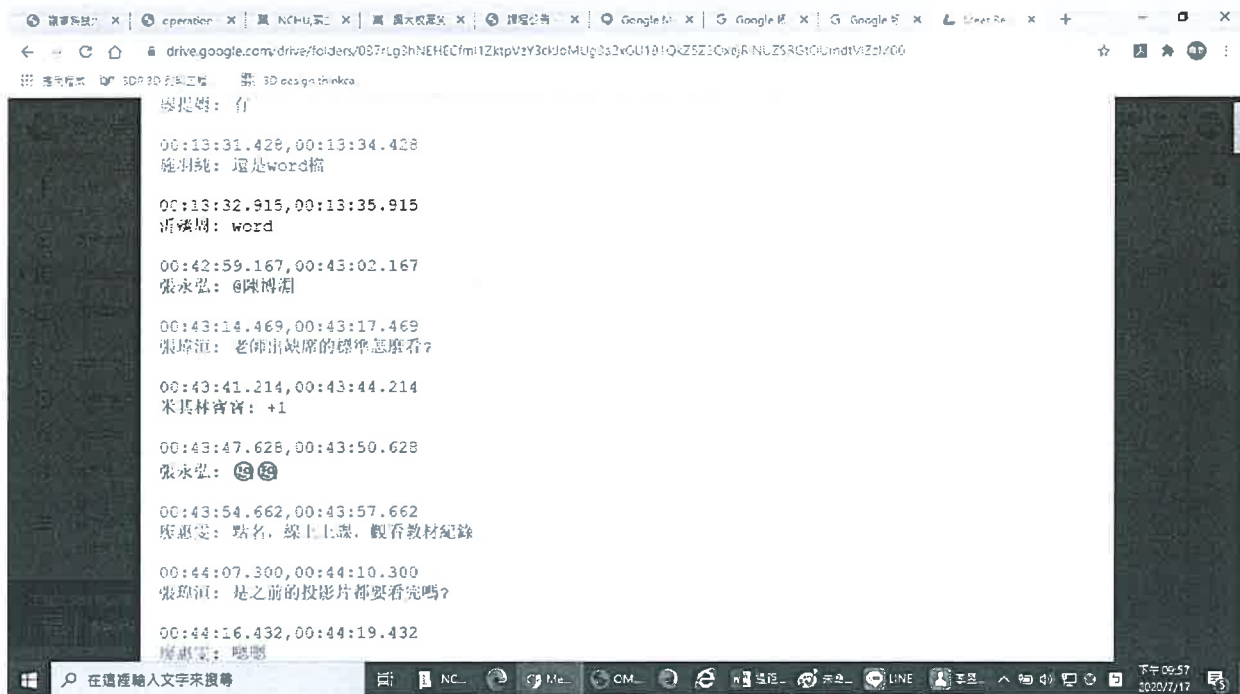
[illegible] × | operation × | NCHU,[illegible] × | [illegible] × | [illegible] × | Google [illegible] × | Google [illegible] × | Google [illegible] × | Meet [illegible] × +

drive.google.com/drive/folders/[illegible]

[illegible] 3D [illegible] 3D design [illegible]

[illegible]： 有

00:13:31.428,00:13:34.428
施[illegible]： 還是word檔

00:13:32.915,00:13:35.915
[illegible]： word

00:42:59.167,00:43:02.167
張永弘： @陳博淵

00:43:14.469,00:43:17.469
張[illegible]： 老師出缺席的標準怎麼看?

00:43:41.214,00:43:44.214
米其林寶寶： +1

00:43:47.628,00:43:50.628
張永弘： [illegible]

00:43:54.662,00:43:57.662
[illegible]： 點名，線上上課，觀看教材紀錄

00:44:07.300,00:44:10.300
張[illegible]： 是之前的投影片都要看完嗎?

00:44:16.432,00:44:19.432
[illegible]： 嗯嗯

在這裡輸入文字來搜尋

NC... Me... CM... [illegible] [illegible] LINE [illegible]

下午 09:57
2020/7/17